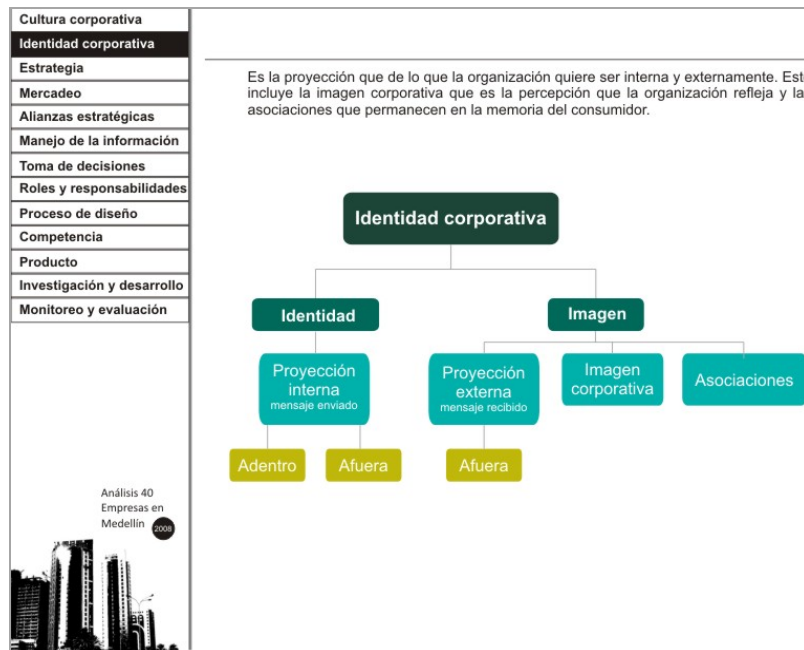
Cultura corporativa
Identidad corporativa
Estrategia
Mercadeo
Alianzas estratégicas
Manejo de la información
Toma de decisiones
Roles y responsabilidades
Proceso de diseño
Competencia
Producto
Investigación y desarrollo
Monitoreo y evaluación

Análisis 40 Empresas en Medellín 2008

Es la proyección que de lo que la organización quiere ser interna y externamente. Est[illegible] incluye la imagen corporativa que es la percepción que la organización refleja y la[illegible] asociaciones que permanecen en la memoria del consumidor.

Identidad corporativa

Identidad

Imagen

Proyección interna
mensaje enviado

Proyección externa
mensaje recibido

Imagen corporativa

Asociaciones

Adentro

Afuera

Afuera